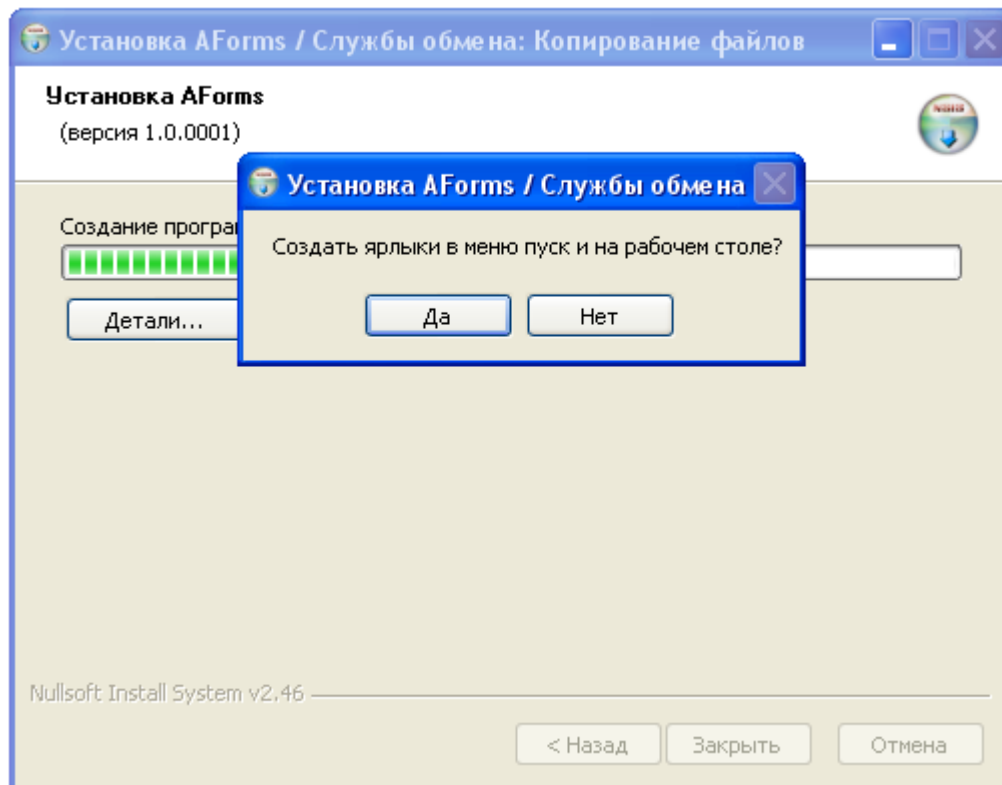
Установка AForms / Службы обмена: Копирование файлов

Установка AForms
(версия 1.0.0001)

Создание програ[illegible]

Детали...

Установка AForms / Службы обмена

Создать ярлыки в меню пуск и на рабочем столе?

Да Нет

Nullsoft Install System v2.46

< Назад Закрыть Отмена